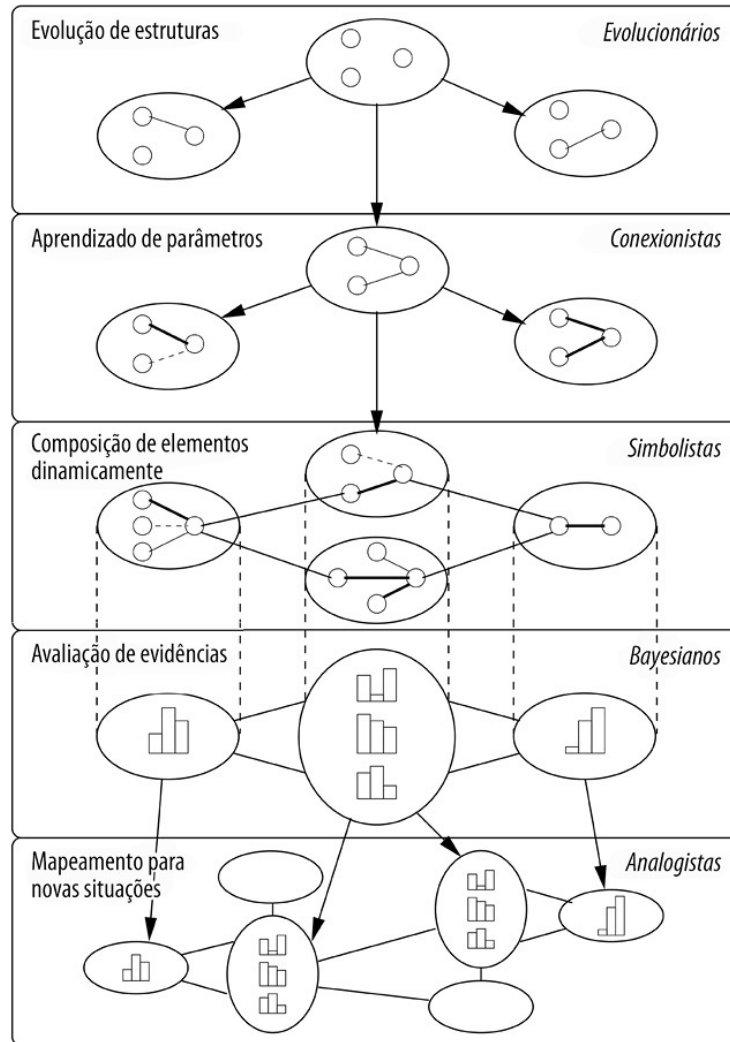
Evolução de estruturas

Evolucionários

Aprendizado de parâmetros

Conexionistas

Composição de elementos dinamicamente

Simbolistas

Avaliação de evidências

Bayesianos

Mapeamento para novas situações

Analogistas